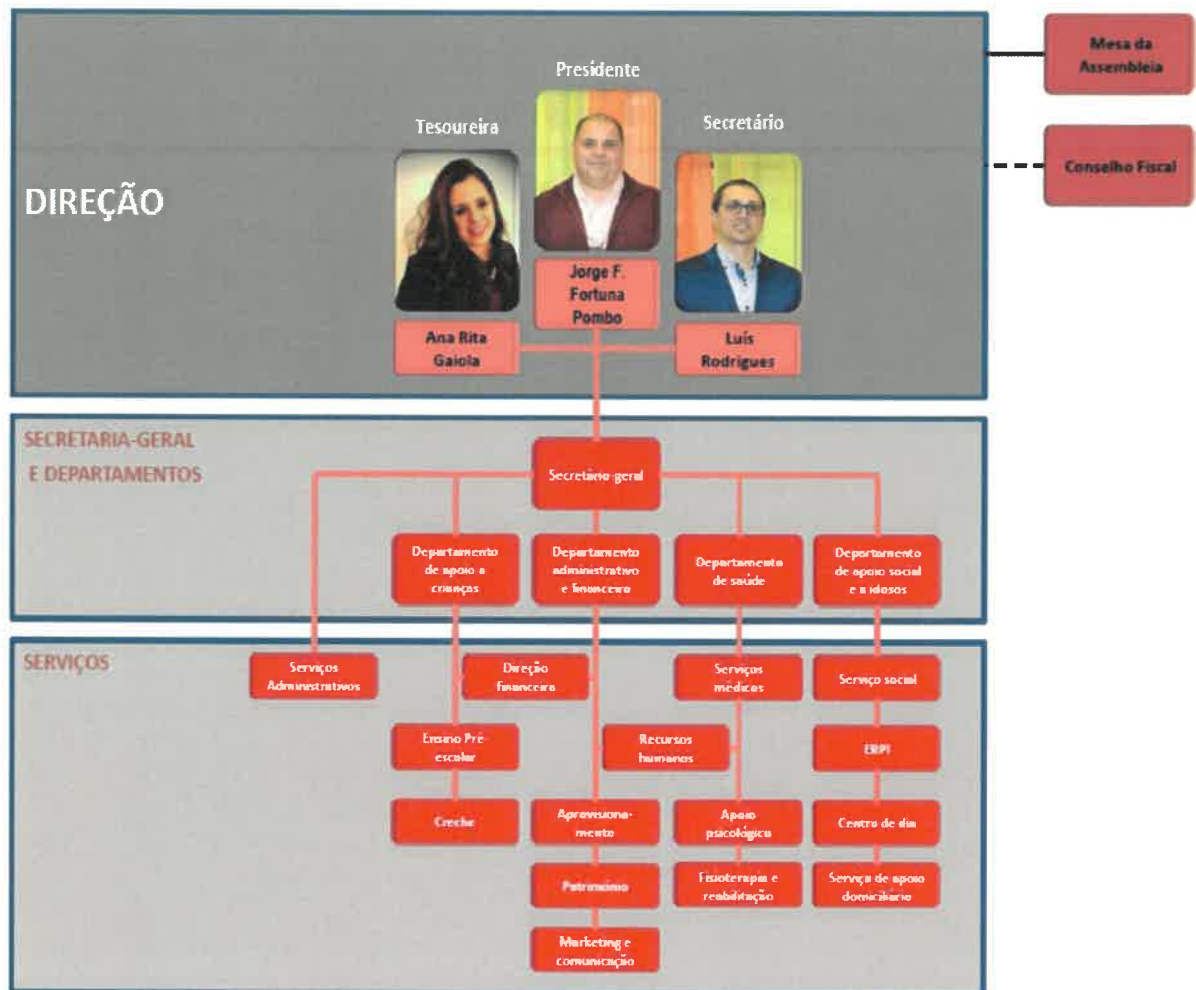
Mesa da Assembleia

Conselho Fiscal

DIREÇÃO

Presidente

Tesoureira

Secretário

Jorge F. Fortuna Pombo

Ana Rita Gaiola

Luís Rodrigues

SECRETARIA-GERAL E DEPARTAMENTOS

Secretário geral

Departamento de apoio a crianças

Departamento administrativo e financeiro

Departamento de saúde

Departamento de apoio social e a idosos

SERVIÇOS

Serviços Administrativos

Direção financeira

Serviços médicos

Serviço social

Ensino Pré escolar

Recursos humanos

ERPI

Creche

Aprovisionamento

Apoio psicológico

Centro de dia

Património

Fisioterapia e reabilitação

Serviço de apoio domiciliário

Marketing e comunicação